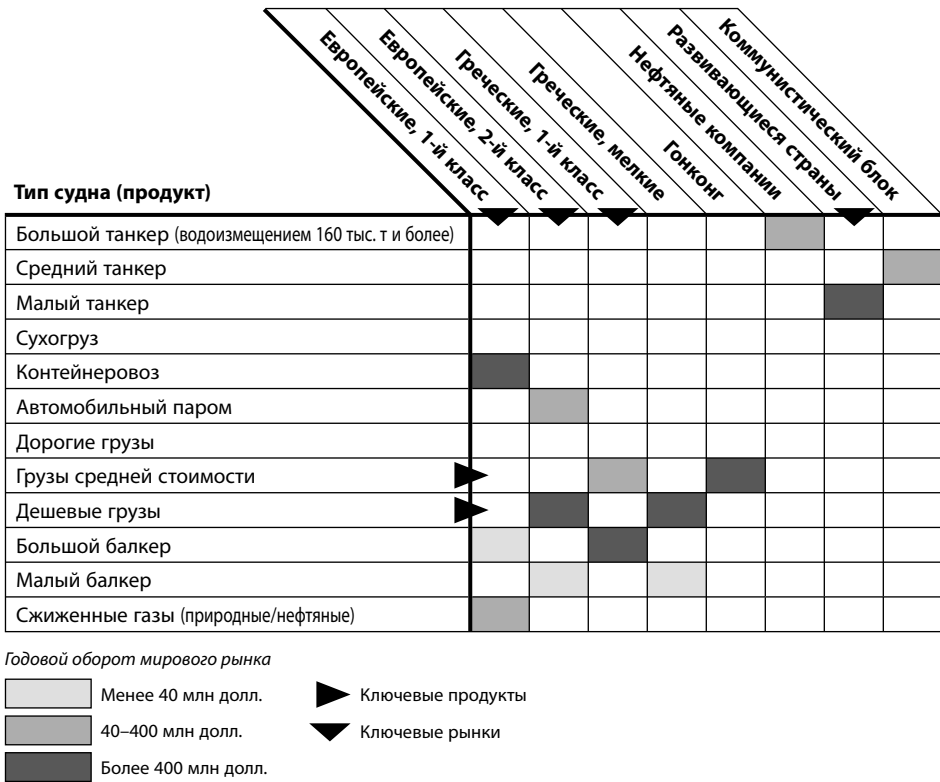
Тип судна (продукт)

| Тип судна (продукт) | Европейские, 1-й класс | Европейские, 2-й класс | Греческие, 1-й класс | Греческие, мелкие | Гонконг | Нефтяные компании | Развивающиеся страны | Коммунистический блок |
|---|---|---|---|---|---|---|---|---|
| Большой танкер (водоизмещением 160 тыс. т и более) | | | | | | | | |
| Средний танкер | | | | | | | | |
| Малый танкер | | | | | | | | |
| Сухогруз | | | | | | | | |
| Контейнеровоз | | | | | | | | |
| Автомобильный паром | | | | | | | | |
| Дорогие грузы | | | | | | | | |
| Грузы средней стоимости | | | | | | | | |
| Дешевые грузы | | | | | | | | |
| Большой балкер | | | | | | | | |
| Малый балкер | | | | | | | | |
| Сжиженные газы (природные/нефтяные) | | | | | | | | |

Годовой оборот мирового рынка

Менее 40 млн долл.

40–400 млн долл.

Более 400 млн долл.

Ключевые продукты

Ключевые рынки